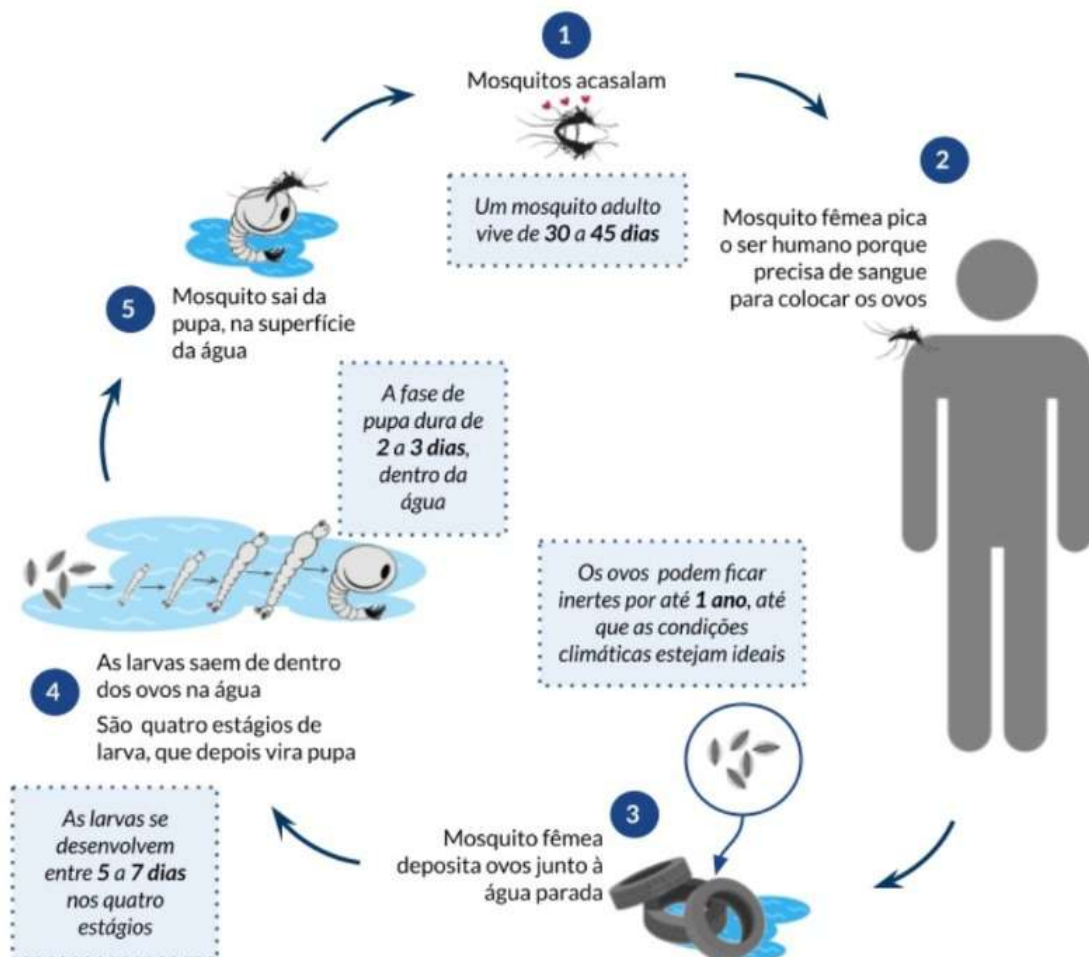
1
Mosquitos acasalam

Um mosquito adulto vive de **30** a **45 dias**

2
Mosquito fêmea pica o ser humano porque precisa de sangue para colocar os ovos

Os ovos podem ficar inertes por até **1 ano**, até que as condições climáticas estejam ideais

3
Mosquito fêmea deposita ovos junto à água parada

4
As larvas saem de dentro dos ovos na água
São quatro estágios de larva, que depois vira pupa

As larvas se desenvolvem entre **5** a **7 dias** nos quatro estágios

A fase de pupa dura de **2** a **3 dias**, dentro da água

5
Mosquito sai da pupa, na superfície da água